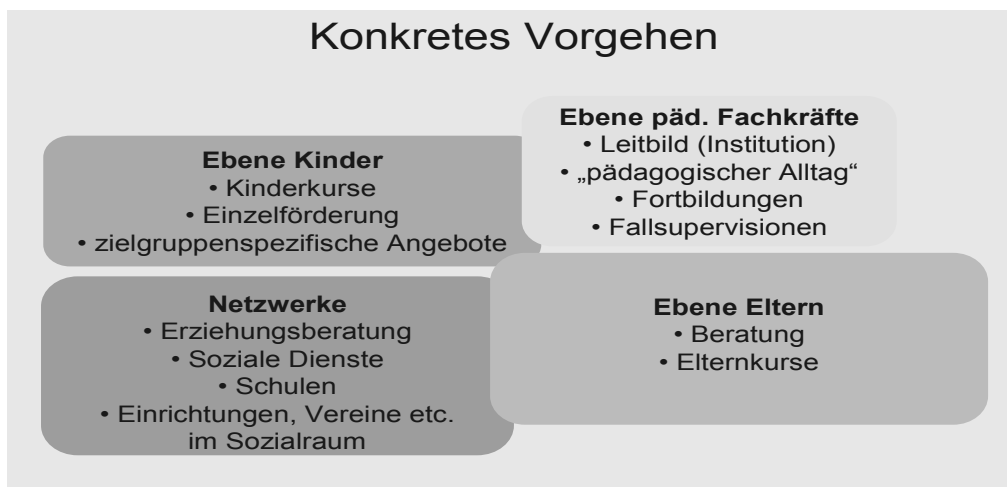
Konkretes Vorgehen

**Ebene Kinder**
• Kinderkurse
• Einzelförderung
• zielgruppenspezifische Angebote

**Ebene päd. Fachkräfte**
• Leitbild (Institution)
• „pädagogischer Alltag"
• Fortbildungen
• Fallsupervisionen

**Netzwerke**
• Erziehungsberatung
• Soziale Dienste
• Schulen
• Einrichtungen, Vereine etc. im Sozialraum

**Ebene Eltern**
• Beratung
• Elternkurse